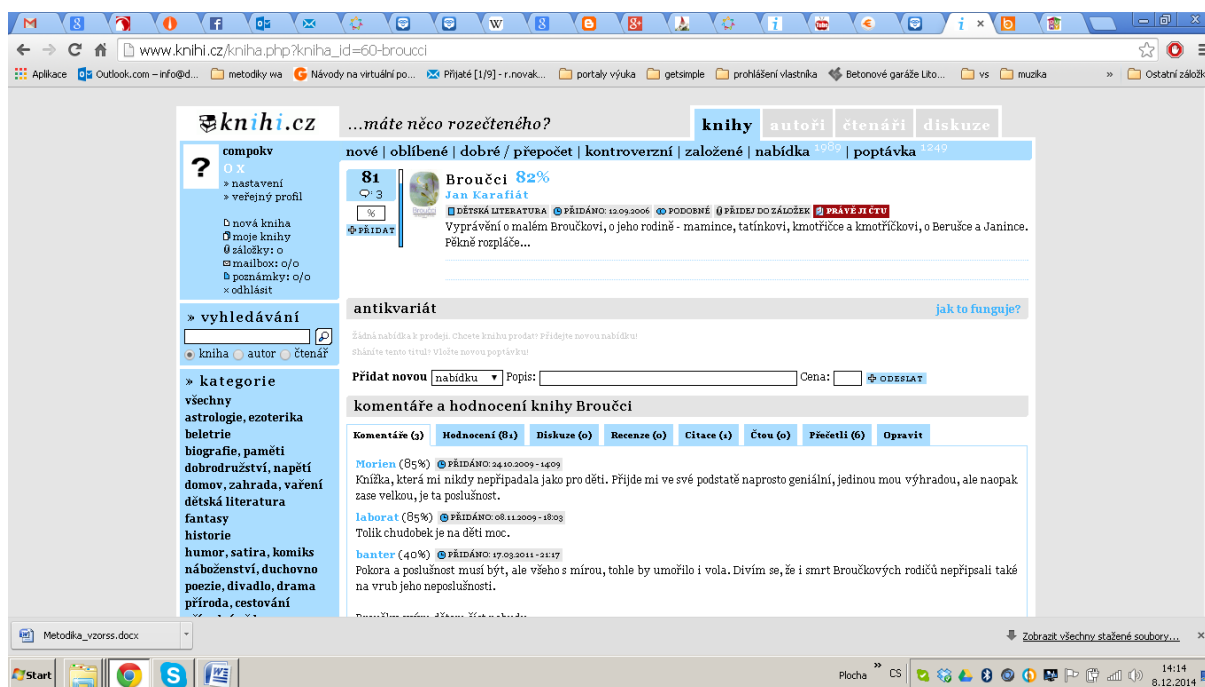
www.knihi.cz/kniha.php?kniha_id=60-broucci

Aplikace | Outlook.com – info@d... | metodiky wa | Návody na virtuální po... | Přijaté [1/9] - r.novak... | portaly výuka | getsimple | prohlášení vlastníka | Betonové garáže Lito... | vs | muzika | Ostatní záložky

knihi.cz ...máte něco rozečteného?

knihy | autoři | čtenáři | diskuze

compokv
o x
» nastavení
» veřejný profil

nová kniha
moje knihy
záložky: 0
mailbox: 0/0
poznámky: 0/0
× odhlásit

nové | oblíbené | dobré / přepočet | kontroverzní | založené | nabídka 1989 | poptávka 1249

81
3
%
PŘIDAT

Broučci 82%
Jan Karafiát
DĚTSKÁ LITERATURA | PŘIDÁNO: 12.09.2006 | PODOBNÉ | PŘIDEJ DO ZÁLOŽEK | PRÁVĚ JI ČTU
Vyprávění o malém Broučkovi, o jeho rodině - mamince, tatínkovi, kmotříčce a kmotříčkovi, o Berušce a Janince. Pěkně rozpláče...

» vyhledávání
kniha autor čtenář

» kategorie
všechny
astrologie, ezoterika
beletrie
biografie, paměti
dobrodružství, napětí
domov, zahrada, vaření
dětská literatura
fantasy
historie
humor, satira, komiks
náboženství, duchovno
poezie, divadlo, drama
příroda, cestování

antikvariát
jak to funguje?
Žádná nabídka k prodeji. Chcete knihu prodat? Přidejte novou nabídku!
Sháníte tento titul? Vložte novou poptávku!
Přidat novou nabídku Popis: Cena: ODESLAT

komentáře a hodnocení knihy Broučci
Komentáře (3) | Hodnocení (81) | Diskuze (0) | Recenze (0) | Citace (1) | Čtou (0) | Přečetli (6) | Opravit

Morien (85%) PŘIDÁNO: 24.10.2009 - 14:09
Knížka, která mi nikdy nepřipadala jako pro děti. Přijde mi ve své podstatě naprosto geniální, jedinou mou výhradou, ale naopak zase velkou, je ta poslušnost.

laborat (85%) PŘIDÁNO: 08.11.2009 - 18:03
Tolik chudobek je na děti moc.

banter (40%) PŘIDÁNO: 17.03.2011 - 21:17
Pokora a poslušnost musí být, ale všeho s mírou, tohle by umořilo i vola. Divím se, že i smrt Broučkových rodičů nepřipsali také na vrub jeho neposlušnosti.

Metodika_vzorss.docx
Zobrazit všechny stažené soubory...

Start
Plocha CS 14:14 8.12.2014